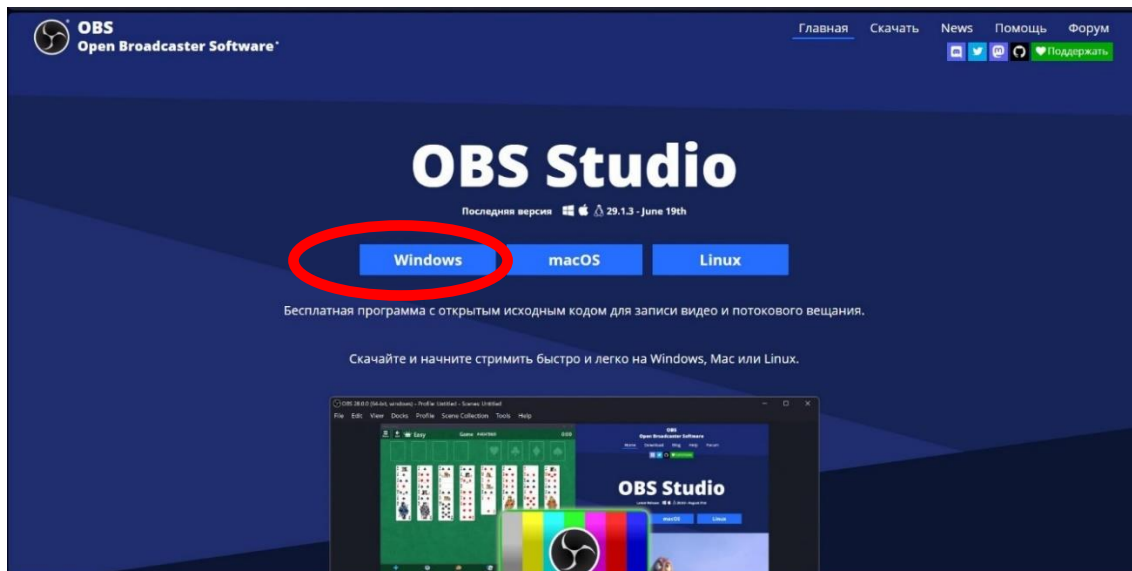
OBS
Open Broadcaster Software®

Главная Скачать News Помощь Форум

Поддержать

OBS Studio

Последняя версия 29.1.3 - June 19th

Windows macOS Linux

Бесплатная программа с открытым исходным кодом для записи видео и потокового вещания.

Скачайте и начните стримить быстро и легко на Windows, Mac или Linux.

OBS 28.0.0 (64-bit, windows) - Profile: Untitled - Scenes: Untitled

File Edit View Docks Profile Scene Collection Tools Help

Easy

OBS
Open Broadcaster Software

OBS Studio

macOS Linux